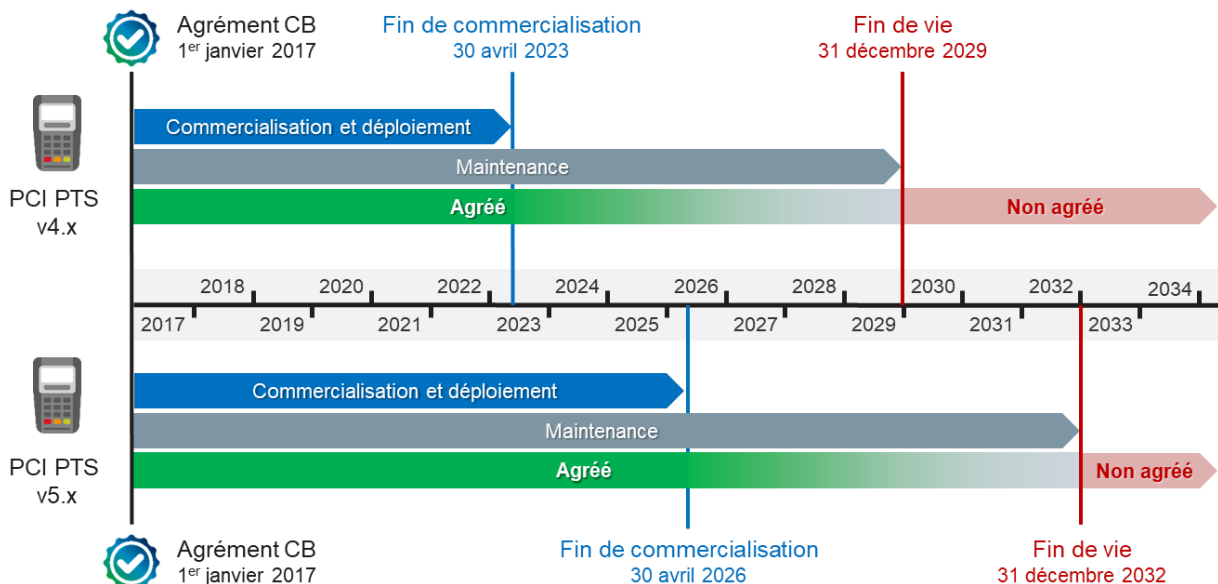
Agrément CB
1$^{er}$ janvier 2017

Fin de commercialisation
30 avril 2023

Fin de vie
31 décembre 2029

Commercialisation et déploiement

Maintenance

PCI PTS
v4.x

Agréé

Non agréé

2018 2020 2022 2024 2026 2028 2030 2032 2034

2017 2019 2021 2023 2025 2027 2029 2031 2033

Commercialisation et déploiement

Maintenance

PCI PTS
v5.x

Agréé

Non agréé

Agrément CB
1$^{er}$ janvier 2017

Fin de commercialisation
30 avril 2026

Fin de vie
31 décembre 2032